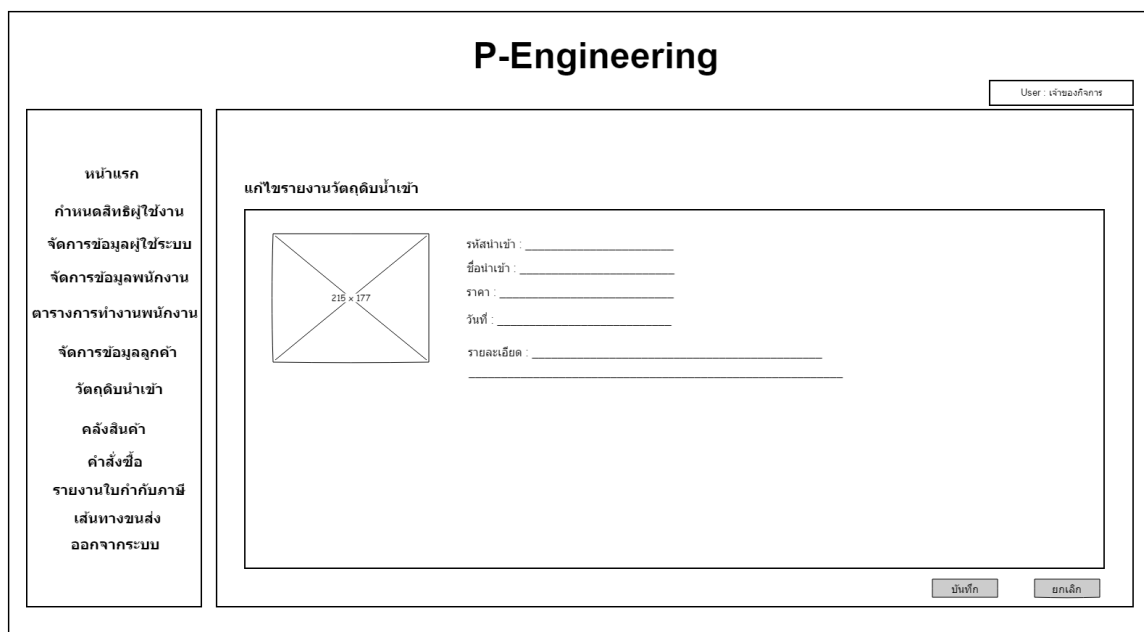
P-Engineering

User : เจ้าของกิจการ

หน้าแรก
กำหนดสิทธิผู้ใช้งาน
จัดการข้อมูลผู้ใช้ระบบ
จัดการข้อมูลพนักงาน
ตารางการทำงานพนักงาน
จัดการข้อมูลลูกค้า
วัตถุดิบนำเข้า
คลังสินค้า
คำสั่งซื้อ
รายงานใบกำกับภาษี
เส้นทางขนส่ง
ออกจากระบบ

แก้ไขรายงานวัตถุดิบนำเข้า

215 × 177

รหัสนำเข้า : ______________________
ชื่อนำเข้า : ______________________
ราคา : ______________________
วันที่ : ______________________

รายละเอียด : ________________________________________
________________________________________________

บันทึก
ยกเลิก